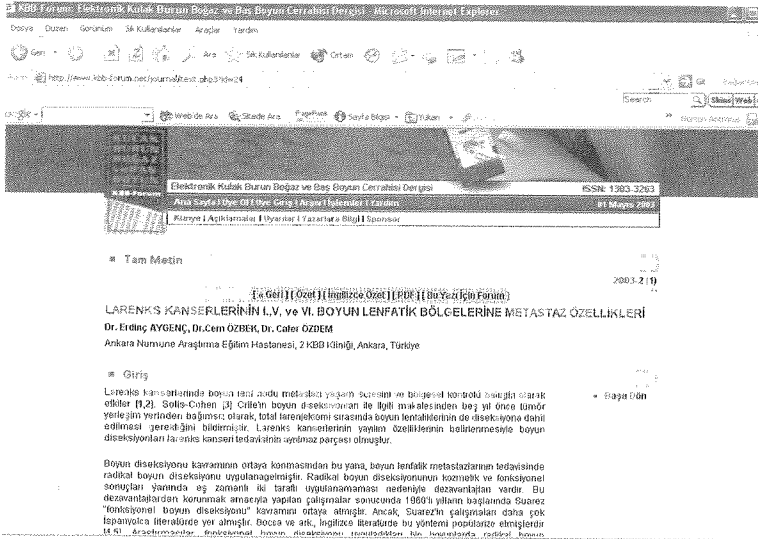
KBB Forum: Elektronik Kulak Burun Boğaz ve Baş Boyun Cerrahisi Dergisi - Microsoft Internet Explorer

Dosya Düzen Görünüm Sık Kullanılanlar Araçlar Yardım

Geri Ara Sık Kullanılanlar Ortam

Adres http://www.kbb-forum.net/journal/text.php3?id=24

Git Bağlantılar

Search

Web'de Ara Sitede Ara Sayfa Bilgisi Yukarı

Elektronik Kulak Burun Boğaz ve Baş Boyun Cerrahisi Dergisi ISSN: 1303-3263

Ana Sayfa | Üye Ol | Üye Giriş | Arşiv | İşlemler | Forum 01 Mayıs 2003

Künye | Açıklamalar | Uyarılar | Yazarlara Bilgi | Sponsor

Tam Metin

2003-2(1)

[« Geri] [ Özet ] [ İngilizce Özet ] [ PDF ] [ Bu Yazı İçin Forum ]

LARENKS KANSERLERİNİN I.,V. ve VI. BOYUN LENFATİK BÖLGELERİNE METASTAZ ÖZELLİKLERİ

Dr. Erdinç AYGENÇ, Dr.Cem ÖZBEK, Dr. Cafer ÖZDEM

Ankara Numune Araştırma Eğitim Hastanesi, 2 KBB Kliniği, Ankara, Türkiye

Giriş

Larenks kanserlerinde boyun lenf nodu metastazı yaşam süresini ve bölgesel kontrolü olumsuz olarak etkiler [1,2]. Solis-Cohen [3] Crile'in boyun diseksiyonları ile ilgili makalesinden beş yıl önce tümör yerleşim yerinden bağımsız olarak, total larenjektomi sırasında boyun lenfatiklerinin de diseksiyonu dahil edilmesi gerektiğini bildirmiştir. Larenks kanserlerinin yayılım özelliklerinin belirlenmesiyle boyun diseksiyonları larenks kanseri tedavisinin ayrılmaz parçası olmuştur.

Başa Dön

Boyun diseksiyonu kavramının ortaya konmasından bu yana, boyun lenfatik metastazlarının tedavisinde radikal boyun diseksiyonu uygulanageImiştir. Radikal boyun diseksiyonunun kozmetik ve fonksiyonel sonuçları yanında eş zamanlı iki taraflı uygulanamaması nedeniyle dezavantajları vardır. Bu dezavantajlardan korunmak amacıyla yapılan çalışmalar sonucunda 1960'lı yılların başlarında Suarez "fonksiyonel boyun diseksiyonu" kavramını ortaya atmıştır. Ancak, Suarez'in çalışmaları daha çok İspanyolca literatürde yer almıştır. Bocca ve ark., İngilizce literatürde bu yöntemi popülarize etmişlerdir [4,5]. Araştırmacılar fonksiyonel boyun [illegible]